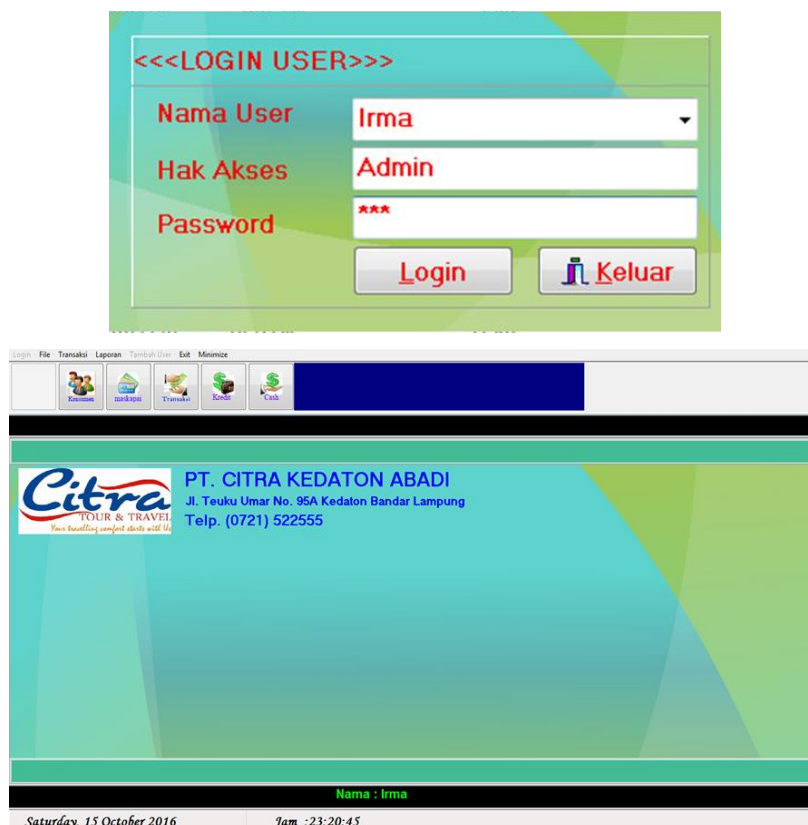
<<<LOGIN USER>>>

Nama User
Irma

Hak Akses
Admin

Password
***

Login

Keluar

Login File Transaksi Laporan Tambah User Exit Minimize

Konsumen maskapai Transaksi Kredit Cash

Citra
TOUR & TRAVEL
Your travelling comfort starts with Us

PT. CITRA KEDATON ABADI
Jl. Teuku Umar No. 95A Kedaton Bandar Lampung
Telp. (0721) 522555

Nama : Irma

Saturday, 15 October 2016
Jam :23:20:45